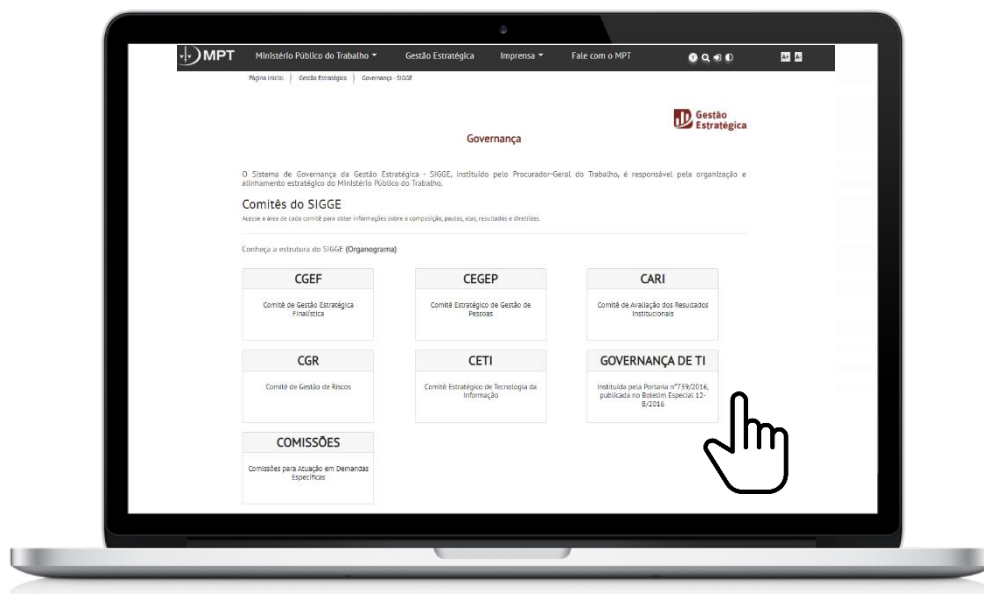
MPT Ministério Público do Trabalho ▾ Gestão Estratégica Imprensa ▾ Fale com o MPT

Página inicial | Gestão Estratégica | Governança - SIGGE

Gestão Estratégica

Governança

O Sistema de Governança da Gestão Estratégica - SIGGE, instituído pelo Procurador-Geral do Trabalho, é responsável pela organização e alinhamento estratégico do Ministério Público do Trabalho.

Comitês do SIGGE

Acesse a área de cada comitê para obter informações sobre a composição, pautas, atas, resultados e diretrizes.

Conheça a estrutura do SIGGE (Organograma)

CGEF
Comitê de Gestão Estratégica Finalística

CEGEP
Comitê Estratégico de Gestão de Pessoas

CARI
Comitê de Avaliação dos Resultados Institucionais

CGR
Comitê de Gestão de Riscos

CETI
Comitê Estratégico de Tecnologia da Informação

GOVERNANÇA DE TI
Instituída pela Portaria nº739/2016, publicada no Boletim Especial 12-B/2016

COMISSÕES
Comissões para Atuação em Demandas Específicas